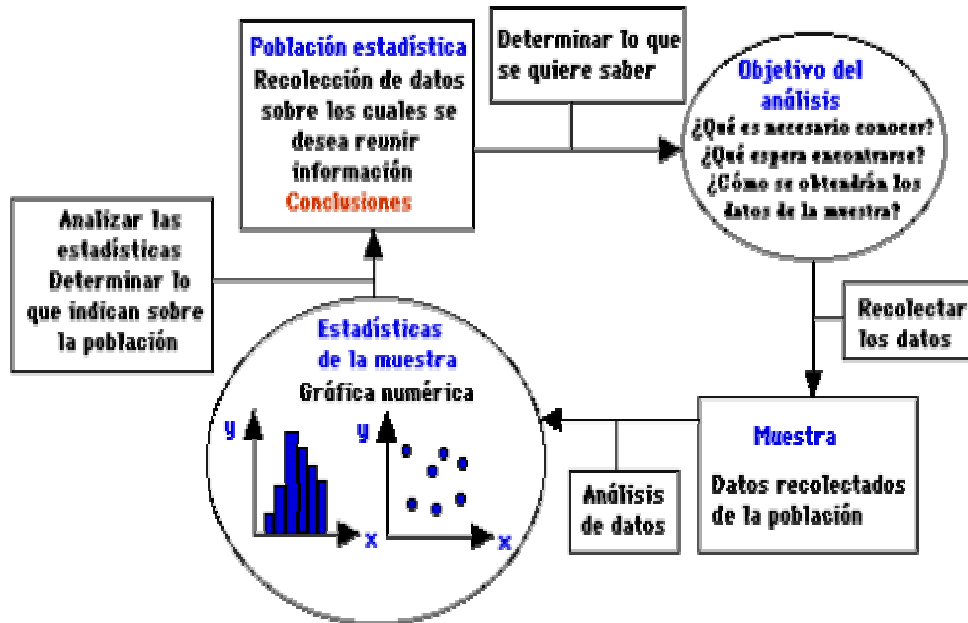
Población estadística
Recolección de datos sobre los cuales se desea reunir información
Conclusiones

Determinar lo que se quiere saber

Objetivo del análisis
¿Qué es necesario conocer?
¿Qué espera encontrarse?
¿Cómo se obtendrán los datos de la muestra?

Analizar las estadísticas
Determinar lo que indican sobre la población

Recolectar los datos

Estadísticas de la muestra
Gráfica numérica
y
x
y
x

Muestra
Datos recolectados de la población

Análisis de datos